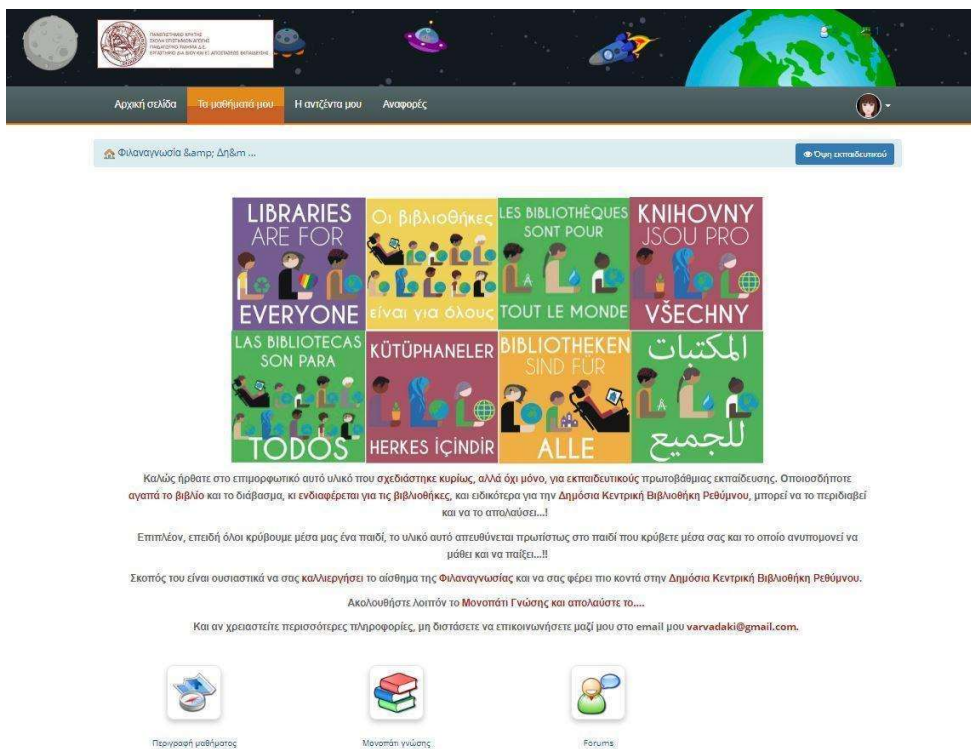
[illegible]

Αρχική σελίδα Τα μαθήματά μου Η ατζέντα μου Αναφορές

Φιλαναγνωσία &amp; Δη&m ...

Όψη εκπαιδευτικού

LIBRARIES ARE FOR EVERYONE

Οι Βιβλιοθήκες είναι για όλους

LES BIBLIOTHÈQUES SONT POUR TOUT LE MONDE

KNIHOVNY JSOU PRO VŠECHNY

LAS BIBLIOTECAS SON PARA TODOS

KÜTÜPHANELER HERKES İÇİNDİR

BIBLIOTHEKEN SIND FÜR ALLE

المكتبات للجميع

Καλώς ήρθατε στο επιμορφωτικό αυτό υλικό που σχεδιάστηκε κυρίως, αλλά όχι μόνο, για εκπαιδευτικούς πρωτοβάθμιας εκπαίδευσης. Οποιοσδήποτε αγαπά το βιβλίο και το διάβασμα, κι ενδιαφέρεται για τις βιβλιοθήκες, και ειδικότερα για την Δημόσια Κεντρική Βιβλιοθήκη Ρεθύμνου, μπορεί να το περιδιαβεί και να το απολαύσει...!

Επιπλέον, επειδή όλοι κρύβουμε μέσα μας ένα παιδί, το υλικό αυτό απευθύνεται πρωτίστως στο παιδί που κρύβετε μέσα σας και το οποίο ανυπομονεί να μάθει και να παίξει...!!

Σκοπός του είναι ουσιαστικά να σας καλλιεργήσει το αίσθημα της Φιλαναγνωσίας και να σας φέρει πιο κοντά στην Δημόσια Κεντρική Βιβλιοθήκη Ρεθύμνου.

Ακολουθήστε λοιπόν το Μονοπάτι Γνώσης και απολαύστε το....

Και αν χρειαστείτε περισσότερες πληροφορίες, μη διστάσετε να επικοινωνήσετε μαζί μου στο email μου varvadaki@gmail.com.

Περιγραφή μαθήματος

Μονοπάτι γνώσης

Forums